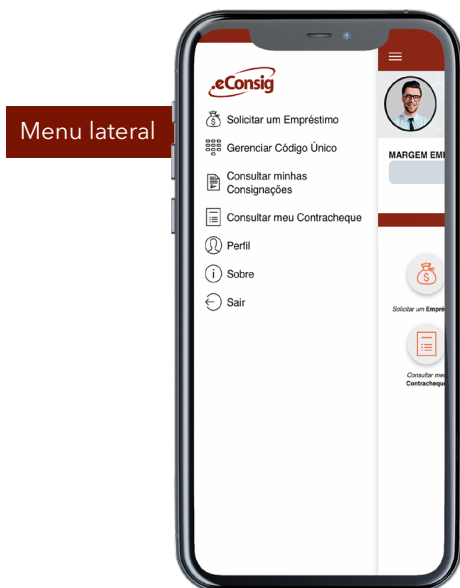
Menu lateral

eConsig

Solicitar um Empréstimo

Gerenciar Código Único

Consultar minhas Consignações

Consultar meu Contracheque

Perfil

Sobre

Sair

MARGEM EM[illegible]

Solicitar um Empré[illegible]

Consultar me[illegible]
Contracheq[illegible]